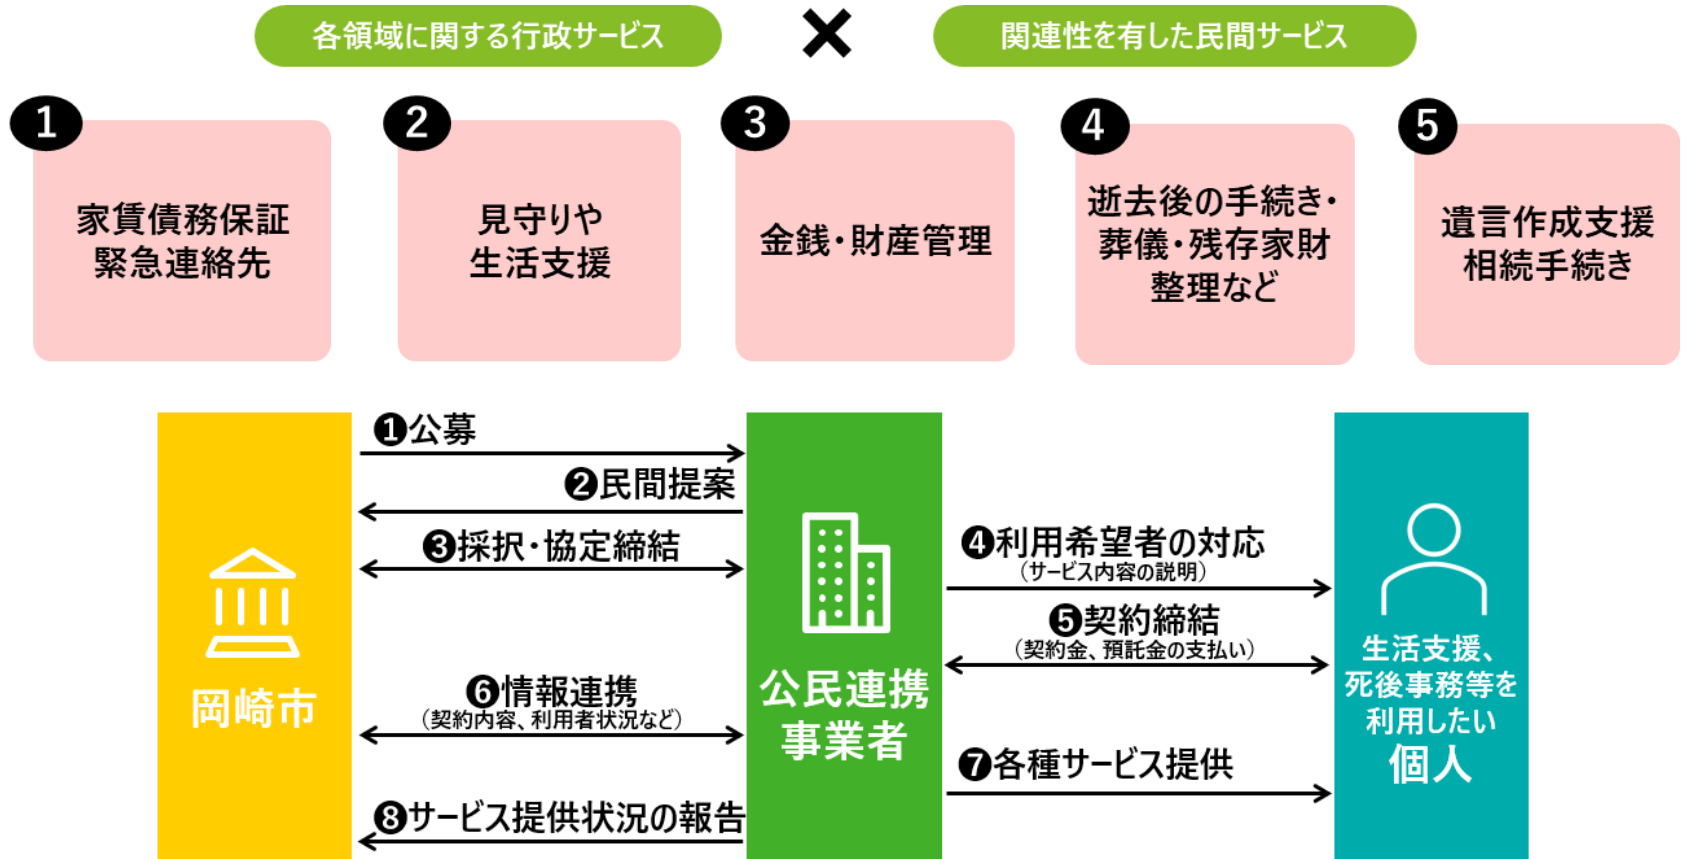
各領域に関する行政サービス ✕ 関連性を有した民間サービス

1
家賃債務保証
緊急連絡先

2
見守りや
生活支援

3
金銭・財産管理

4
逝去後の手続き・
葬儀・残存家財
整理など

5
遺言作成支援
相続手続き

岡崎市

❶公募

❷民間提案

❸採択・協定締結

❻情報連携
（契約内容、利用者状況など）

❽サービス提供状況の報告

公民連携
事業者

❹利用希望者の対応
（サービス内容の説明）

❺契約締結
（契約金、預託金の支払い）

❼各種サービス提供

生活支援、
死後事務等を
利用したい
個人